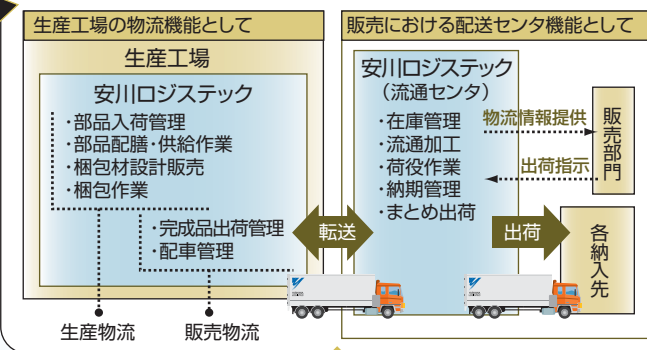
生産工場の物流機能として

生産工場

安川ロジステック

・部品入荷管理
・部品配膳・供給作業
・梱包材設計販売
・梱包作業

・完成品出荷管理
・配車管理

生産物流

販売物流

転送

販売における配送センタ機能として

安川ロジステック
（流通センタ）

・在庫管理
・流通加工
・荷役作業
・納期管理
・まとめ出荷

物流情報提供

出荷指示

販売部門

出荷

各納入先